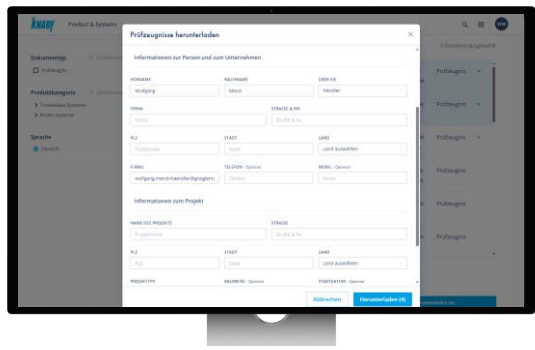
knauf Product & Systems

Dokumententyp
Prüfzeugnis

Produktkategorie
Trockenbau Systeme
Boden Systeme

Sprache
Deutsch

Prüfzeugnisse herunterladen

Informationen zur Person und zum Unternehmen

VORNAME
Wolfgang

NACHNAME
Mensl

ORDT ER
Händler

FIRMA
Firma

STRASSE & NR.
Straße & Nr.

PLZ
Postleitzahl

STADT
Stadt

LAND
Land auswählen

E-MAIL
wolfgang.mensl@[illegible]

TELEFON · Optional
Telefon

MOBIL · Optional
Mobil

Informationen zum Projekt

NAME DES PROJEKTS
Projektname

STRASSE
Straße & Nr.

PLZ
PLZ

STADT
Stadt

LAND
Land auswählen

PROJEKTTYP

BAUBEGINN · Optional

STARTDATUM · Optional

Abbrechen
Herunterladen (4)

4 Einträgen ausgewählt
Prüfzeugnis
Prüfzeugnis
Prüfzeugnis
Prüfzeugnis
Prüfzeugnis